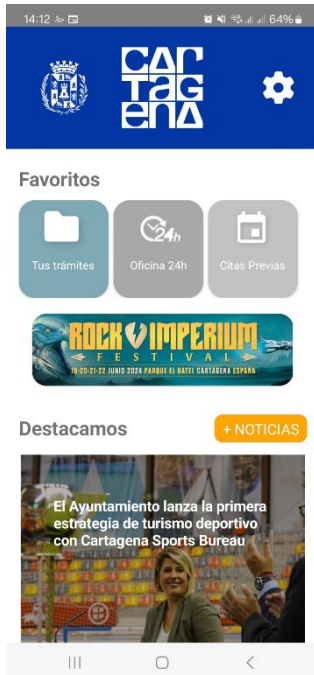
14:12 64%

CAR TAGE NA

Favoritos

Tus trámites

24h

Oficina 24h

Citas Previas

ROCK IMPERIUM FESTIVAL
19-20-21-22 JUNIO 2024 PARQUE EL BATEL CARTAGENA ESPAÑA

Destacamos

+ NOTICIAS

El Ayuntamiento lanza la primera estrategia de turismo deportivo con Cartagena Sports Bureau